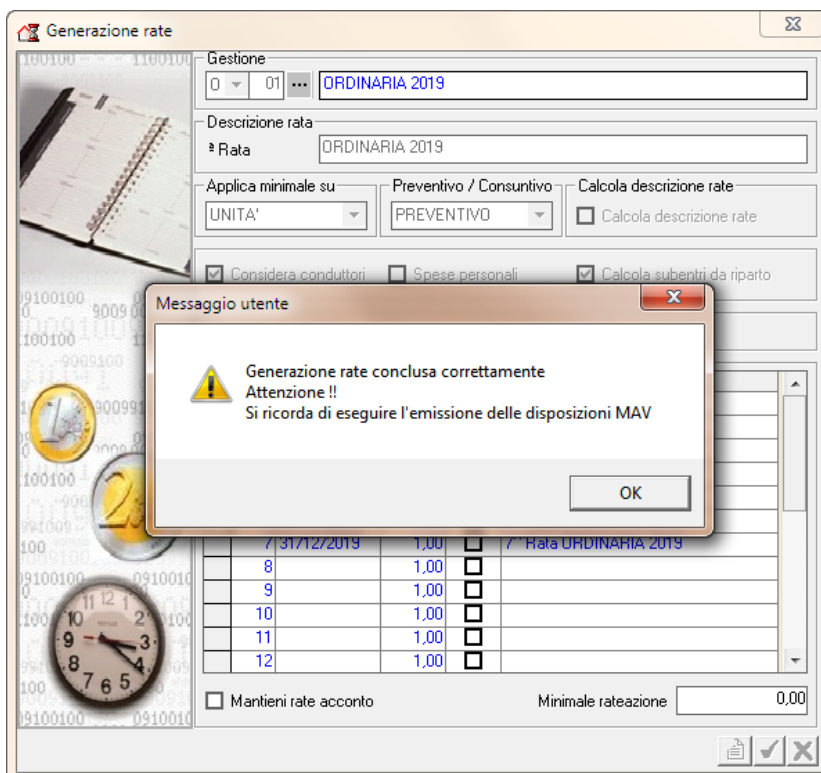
Generazione rate

Gestione
0 01 ... ORDINARIA 2019

Descrizione rata
ª Rata ORDINARIA 2019

Applica minimale su
UNITA'

Preventivo / Consuntivo
PREVENTIVO

Calcola descrizione rate
Calcola descrizione rate

Considera conduttori Spese personali Calcola subentri da riparto

Messaggio utente

Generazione rate conclusa correttamente
Attenzione !!
Si ricorda di eseguire l'emissione delle disposizioni MAV

OK

| | | | | |
|---|---|---|---|---|
| 7 | 31/12/2019 | 1,00 | ☐ | 7^ Rata ORDINARIA 2019 |
| 8 | | 1,00 | ☐ | |
| 9 | | 1,00 | ☐ | |
| 10 | | 1,00 | ☐ | |
| 11 | | 1,00 | ☐ | |
| 12 | | 1,00 | ☐ | |

Mantieni rate acconto

Minimale rateazione 0,00